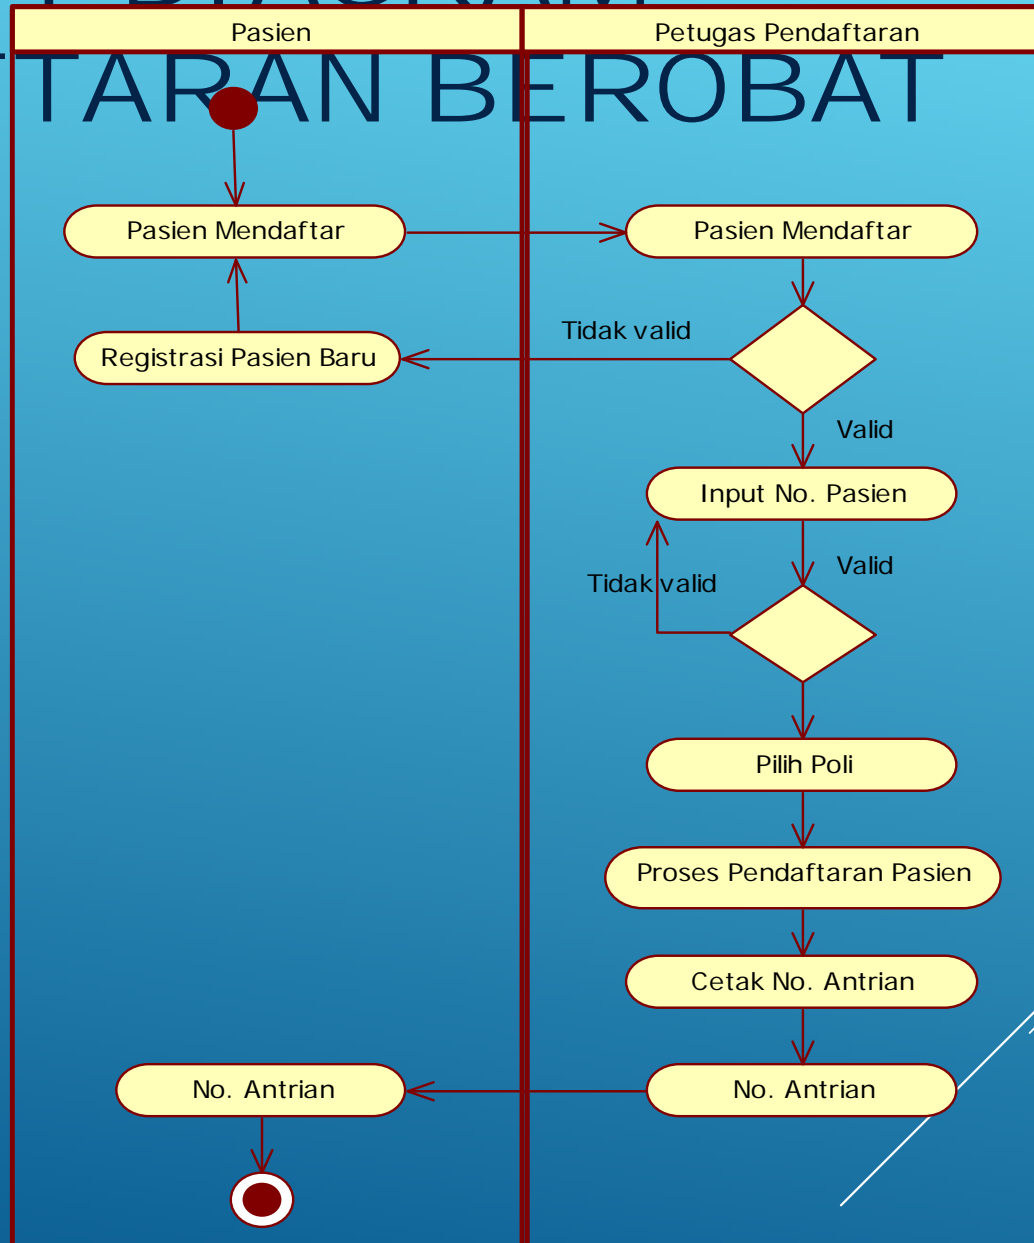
Pasien

Petugas Pendaftaran

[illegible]TARAN BEROBAT

Pasien Mendaftar

Pasien Mendaftar

Tidak valid

Registrasi Pasien Baru

Valid

Input No. Pasien

Valid

Tidak valid

Pilih Poli

Proses Pendaftaran Pasien

Cetak No. Antrian

No. Antrian

No. Antrian